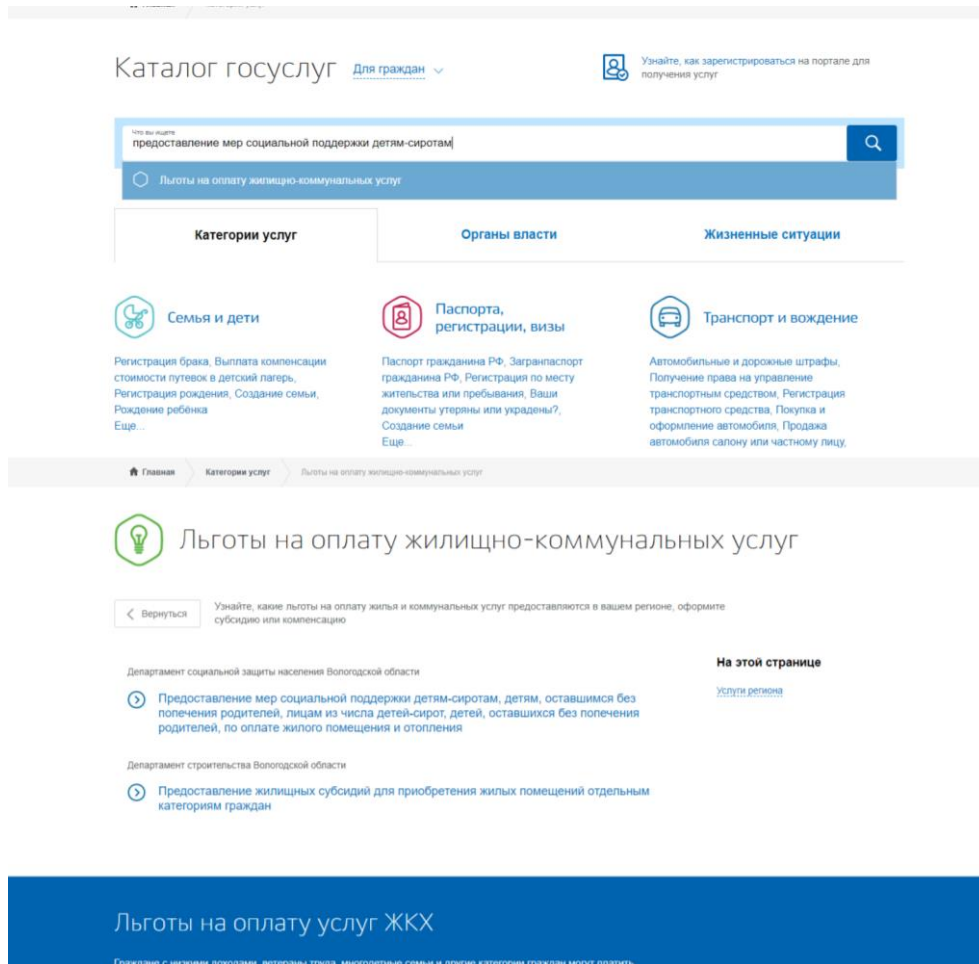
Каталог госуслуг Для граждан

Узнайте, как зарегистрироваться на портале для получения услуг

Что вы ищете
предоставление мер социальной поддержки детям-сиротам

Льготы на оплату жилищно-коммунальных услуг

Категории услуг

Органы власти

Жизненные ситуации

Семья и дети

Регистрация брака, Выплата компенсации стоимости путевок в детский лагерь, Регистрация рождения, Создание семьи, Рождение ребёнка
Еще...

Паспорта, регистрации, визы

Паспорт гражданина РФ, Загранпаспорт гражданина РФ, Регистрация по месту жительства или пребывания, Ваши документы утеряны или украдены?, Создание семьи
Еще...

Транспорт и вождение

Автомобильные и дорожные штрафы, Получение права на управление транспортным средством, Регистрация транспортного средства, Покупка и оформление автомобиля, Продажа автомобиля салону или частному лицу,

Главная Категории услуг Льготы на оплату жилищно-коммунальных услуг

Льготы на оплату жилищно-коммунальных услуг

Вернуться

Узнайте, какие льготы на оплату жилья и коммунальных услуг предоставляются в вашем регионе, оформите субсидию или компенсацию

Департамент социальной защиты населения Вологодской области

Предоставление мер социальной поддержки детям-сиротам, детям, оставшимся без попечения родителей, лицам из числа детей-сирот, детей, оставшихся без попечения родителей, по оплате жилого помещения и отопления

Департамент строительства Вологодской области

Предоставление жилищных субсидий для приобретения жилых помещений отдельным категориям граждан

На этой странице

Услуги региона

Льготы на оплату услуг ЖКХ

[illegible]